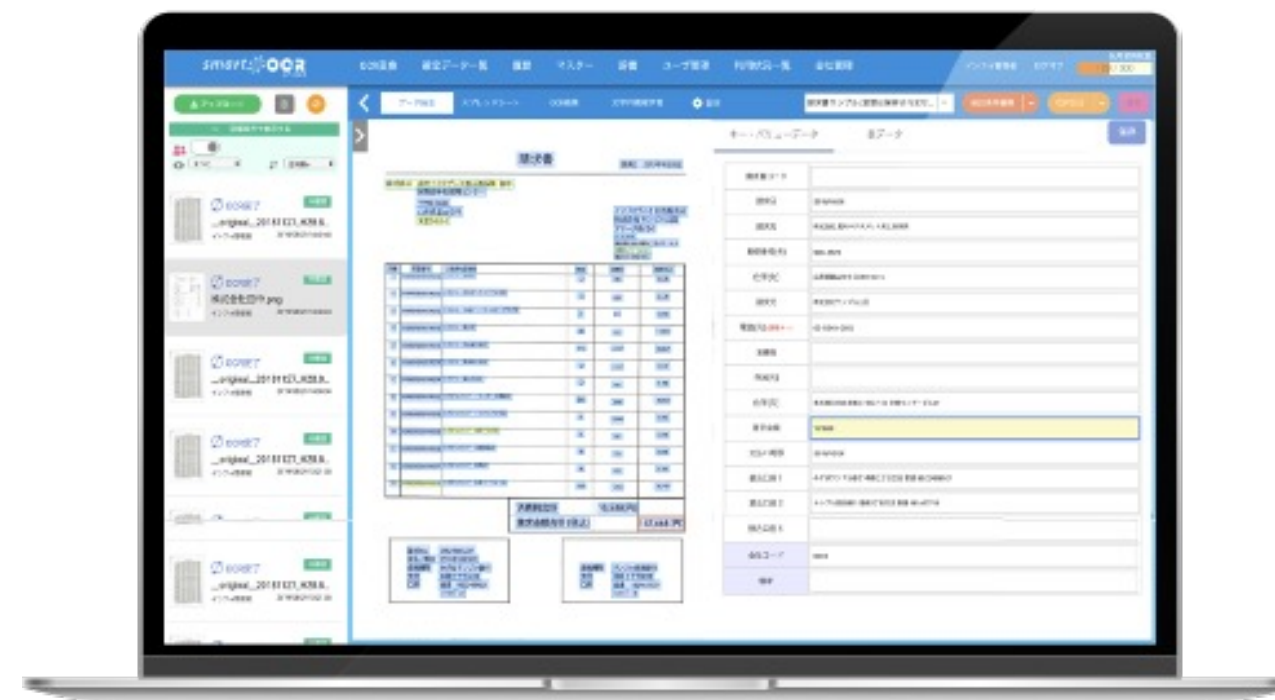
smart OCR

OCR処理　確定データ一覧　履歴　マスター　設備　ユーザ管理　利用状況一覧　会社管理

請求書

_original_20181127_K08.

株式会社請求書.png

キー・バリューデータ　全データ

請求書コード

請求日

請求先

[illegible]

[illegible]

請求金額

会社コード

備考

保存